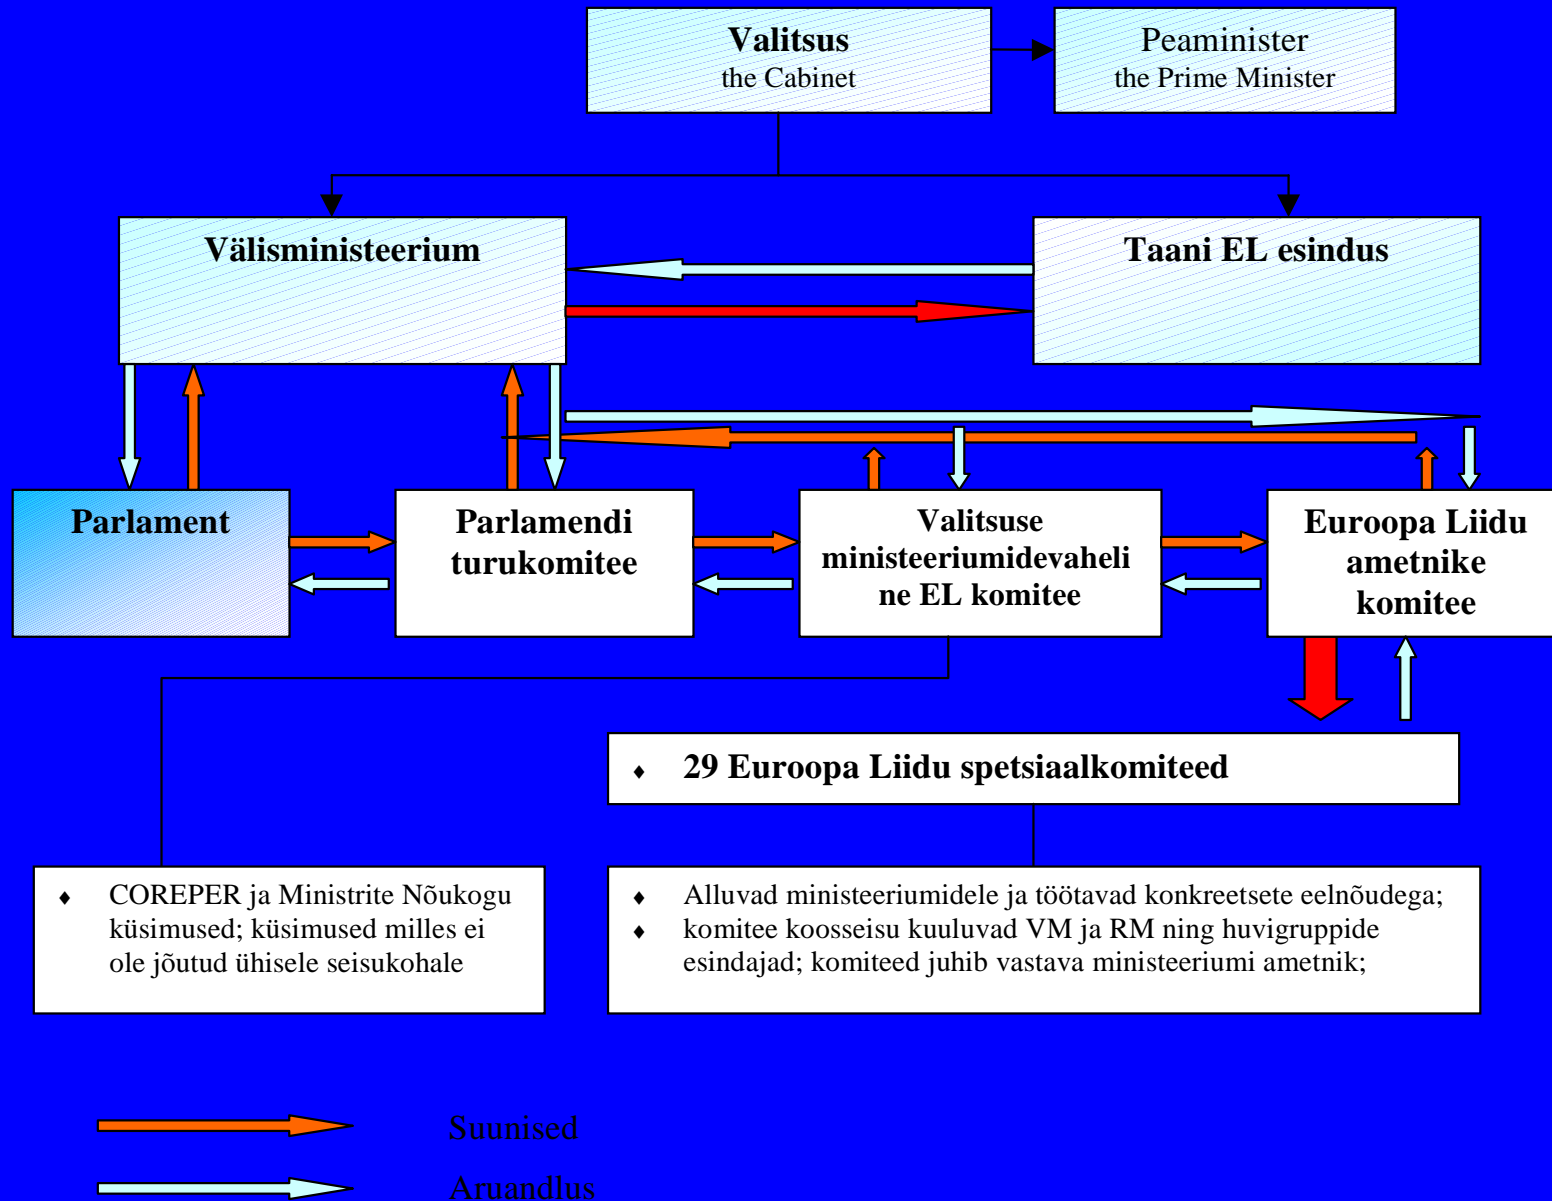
Valitsus
the Cabinet

Peaminister
the Prime Minister

Välisministeerium

Taani EL esindus

Parlament

Parlamendi turukomitee

Valitsuse ministeeriumidevaheline EL komitee

Euroopa Liidu ametnike komitee

♦ 29 Euroopa Liidu spetsiaalkomiteed

♦ COREPER ja Ministrite Nõukogu küsimused; küsimused milles ei ole jõutud ühisele seisukohale

♦ Alluvad ministeeriumidele ja töötavad konkreetsete eelnõudega;
♦ komitee koosseisu kuuluvad VM ja RM ning huvigruppide esindajad; komiteed juhib vastava ministeeriumi ametnik;

Suunised

Aruandlus